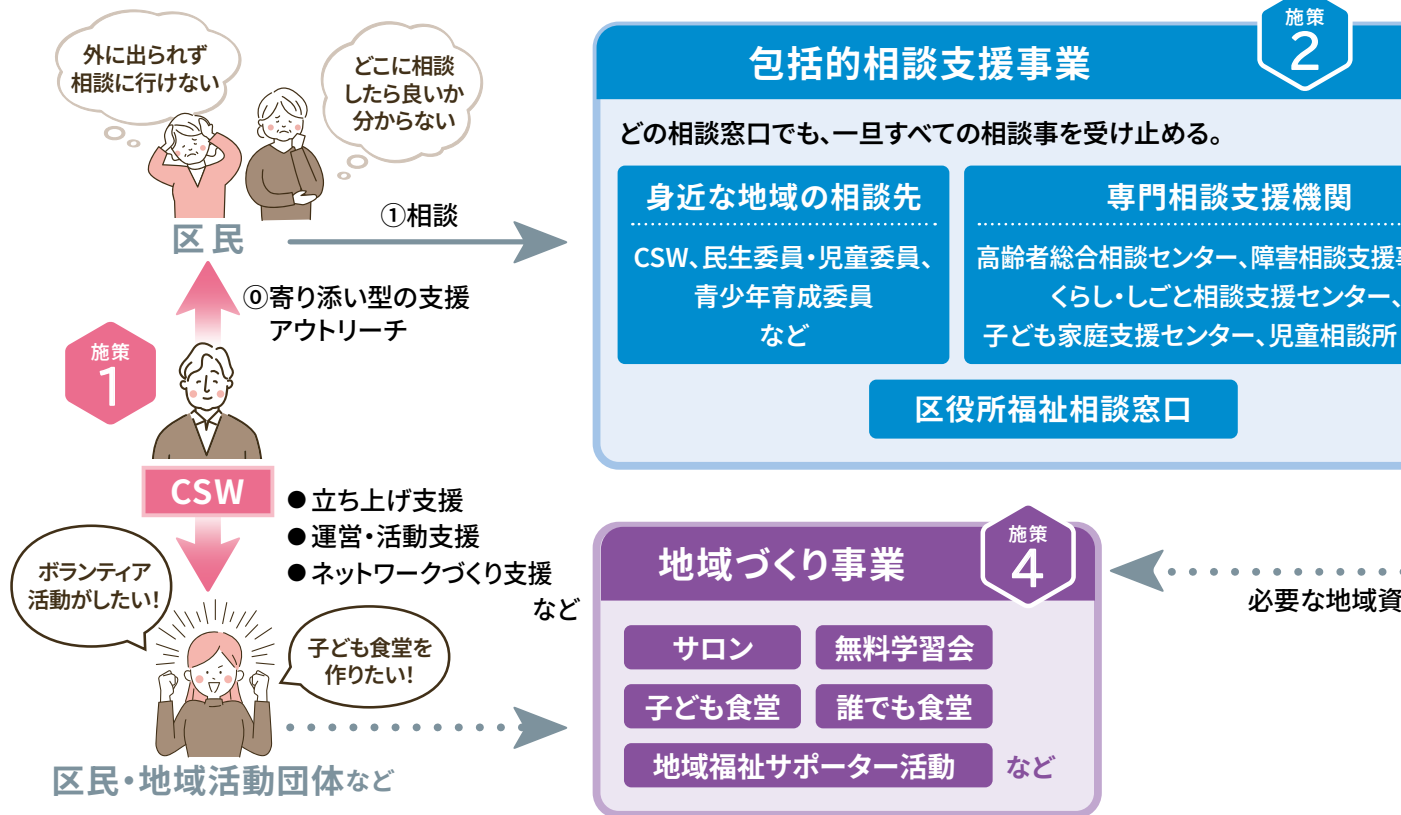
外に出られず相談に行けない

どこに相談したら良いか分からない

区民

①相談

⓪寄り添い型の支援
アウトリーチ

施策
1

CSW

● 立ち上げ支援
● 運営・活動支援
● ネットワークづくり支援
など

ボランティア活動がしたい!

子ども食堂を作りたい!

区民・地域活動団体など

包括的相談支援事業

施策
2

どの相談窓口でも、一旦すべての相談事を受け止める。

身近な地域の相談先

CSW、民生委員・児童委員、青少年育成委員
など

専門相談支援機関

高齢者総合相談センター、障害相談支援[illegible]
くらし・しごと相談支援センター、
子ども家庭支援センター、児童相談所

区役所福祉相談窓口

地域づくり事業

施策
4

サロン
無料学習会
子ども食堂
誰でも食堂
地域福祉サポーター活動
など

必要な地域資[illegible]